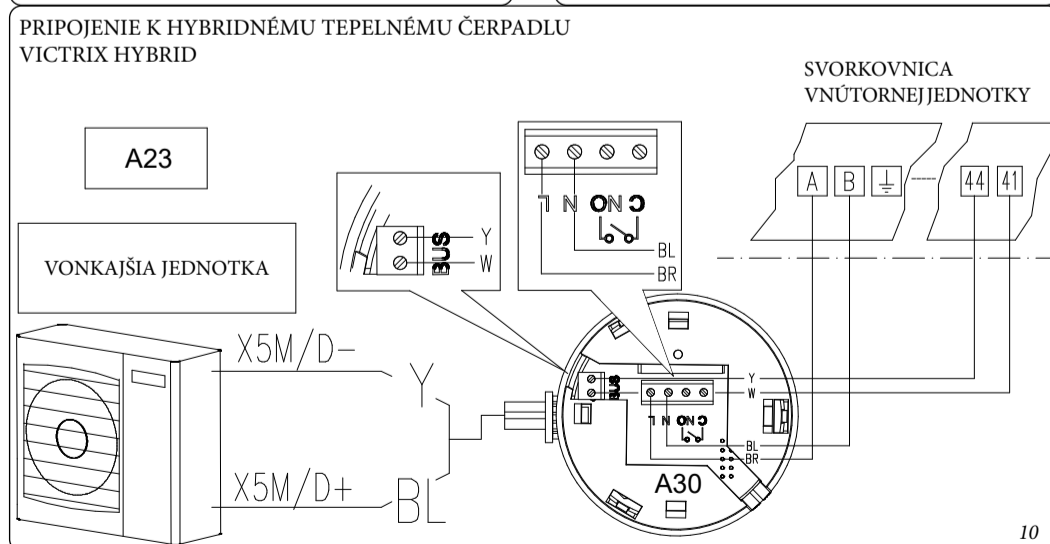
PRIPOJENIE K HYBRIDNÉMU TEPELNÉMU ČERPADLU
VICTRIX HYBRID

SVORKOVNICA
VNÚTORNEJ JEDNOTKY

A23

VONKAJŠIA JEDNOTKA

A B ⏚ 44 41

L N NO C

BL
BR

BUS
Y
W

X5M/D-
Y

X5M/D+
BL

BUS
L N NO C
Y
W
BL
BR

A30

10